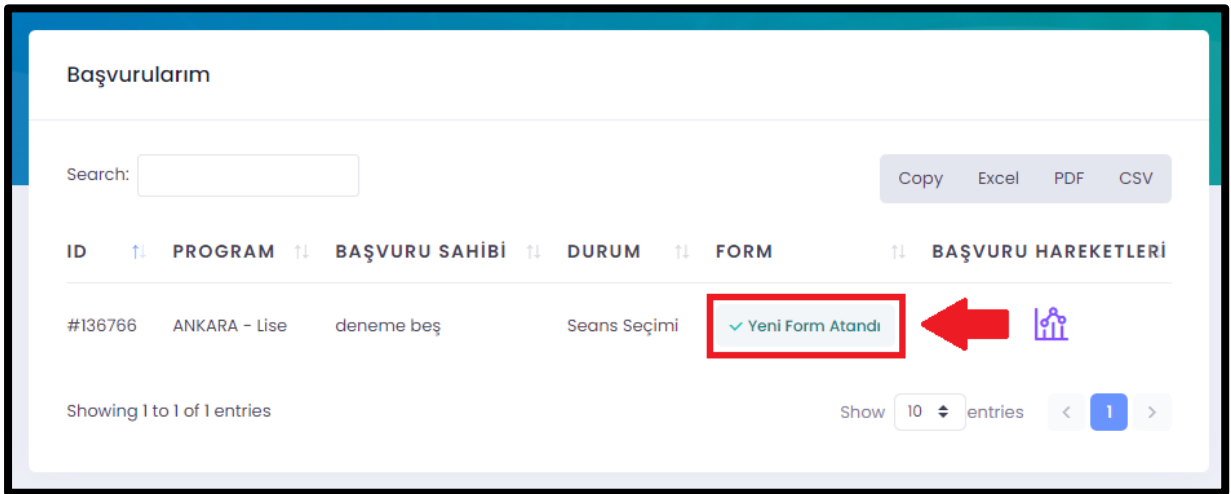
Başvurularım

Search:

Copy Excel PDF CSV

| ID | PROGRAM | BAŞVURU SAHİBİ | DURUM | FORM | BAŞVURU HAREKETLERİ |
|---|---|---|---|---|---|
| #136766 | ANKARA - Lise | deneme beş | Seans Seçimi | ✓ Yeni Form Atandı | |

Showing 1 to 1 of 1 entries

Show 10 entries

‹ 1 ›